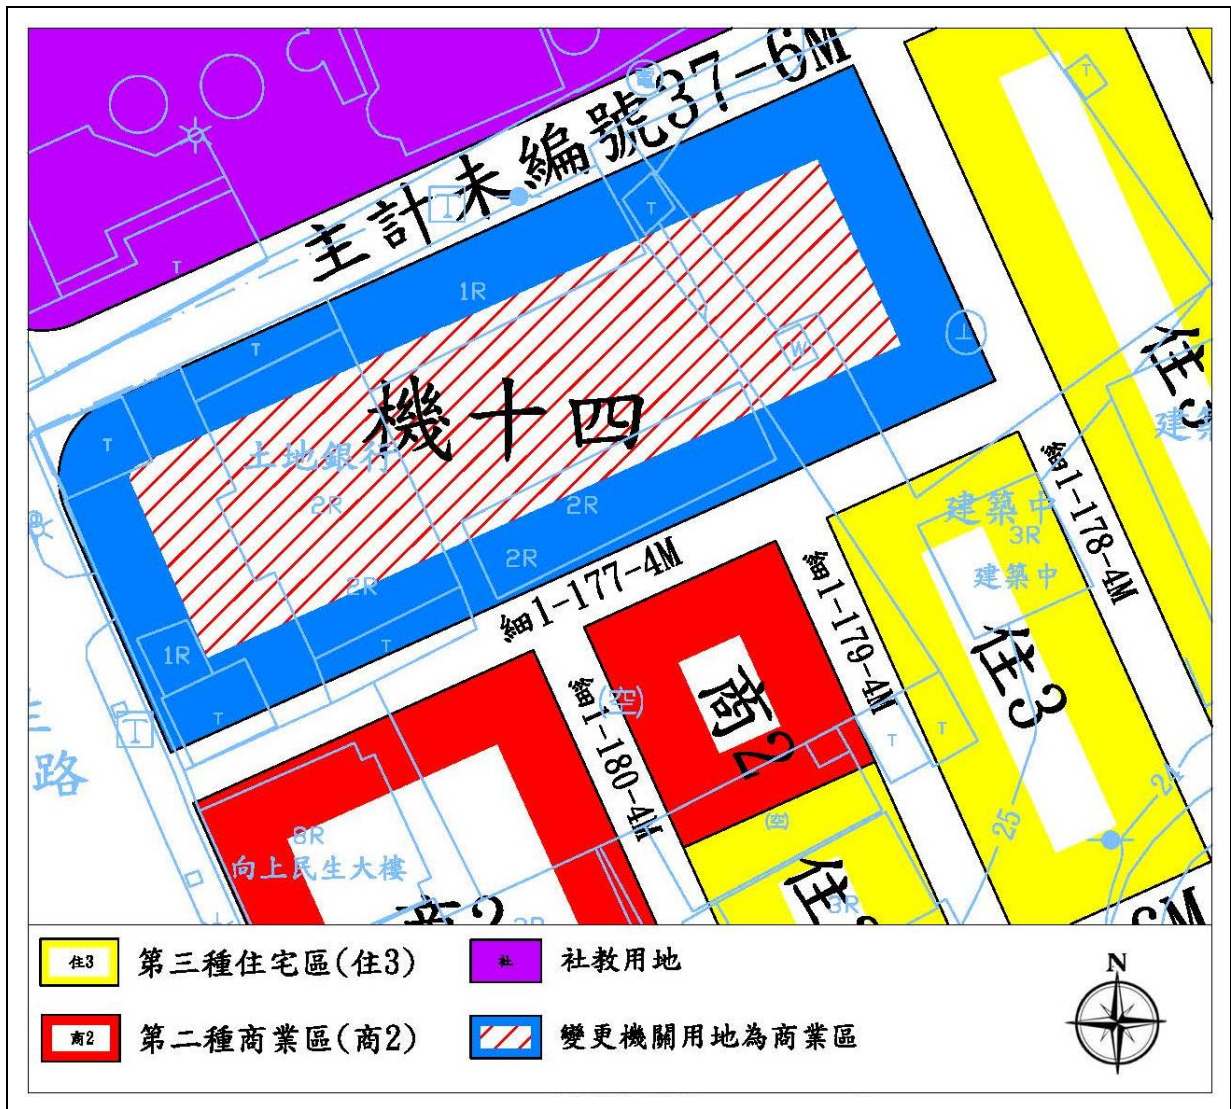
主計未編號37-6M

1R

機十四

土地銀行

2R

2R

2R

2R

1R

細1-177-4M

細1-180-4M

細1-179-4M

商2

細1-178-4M

建築中

3R

建築中

住3

住3

路

3R

向上民生大樓

商2

25

住3

第三種住宅區(住3)

社

社教用地

商2

第二種商業區(商2)

變更機關用地為商業區

N